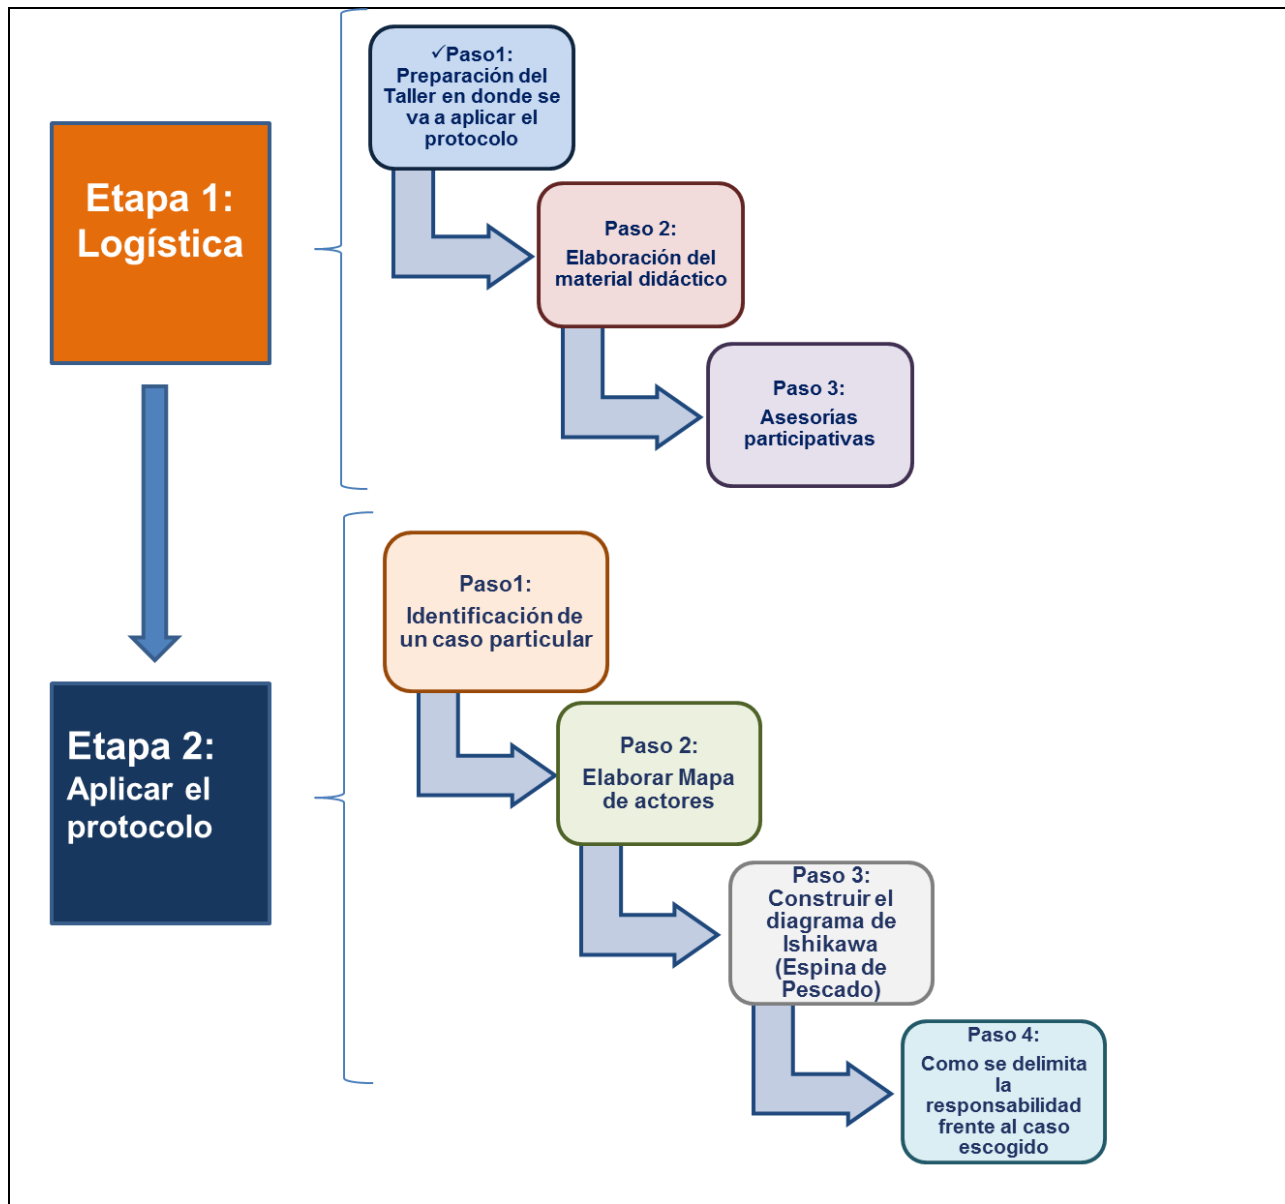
Etapa 1: Logística

✓Paso1: Preparación del Taller en donde se va a aplicar el protocolo

Paso 2: Elaboración del material didáctico

Paso 3: Asesorías participativas

Etapa 2: Aplicar el protocolo

Paso1: Identificación de un caso particular

Paso 2: Elaborar Mapa de actores

Paso 3: Construir el diagrama de Ishikawa (Espina de Pescado)

Paso 4: Como se delimita la responsabilidad frente al caso escogido